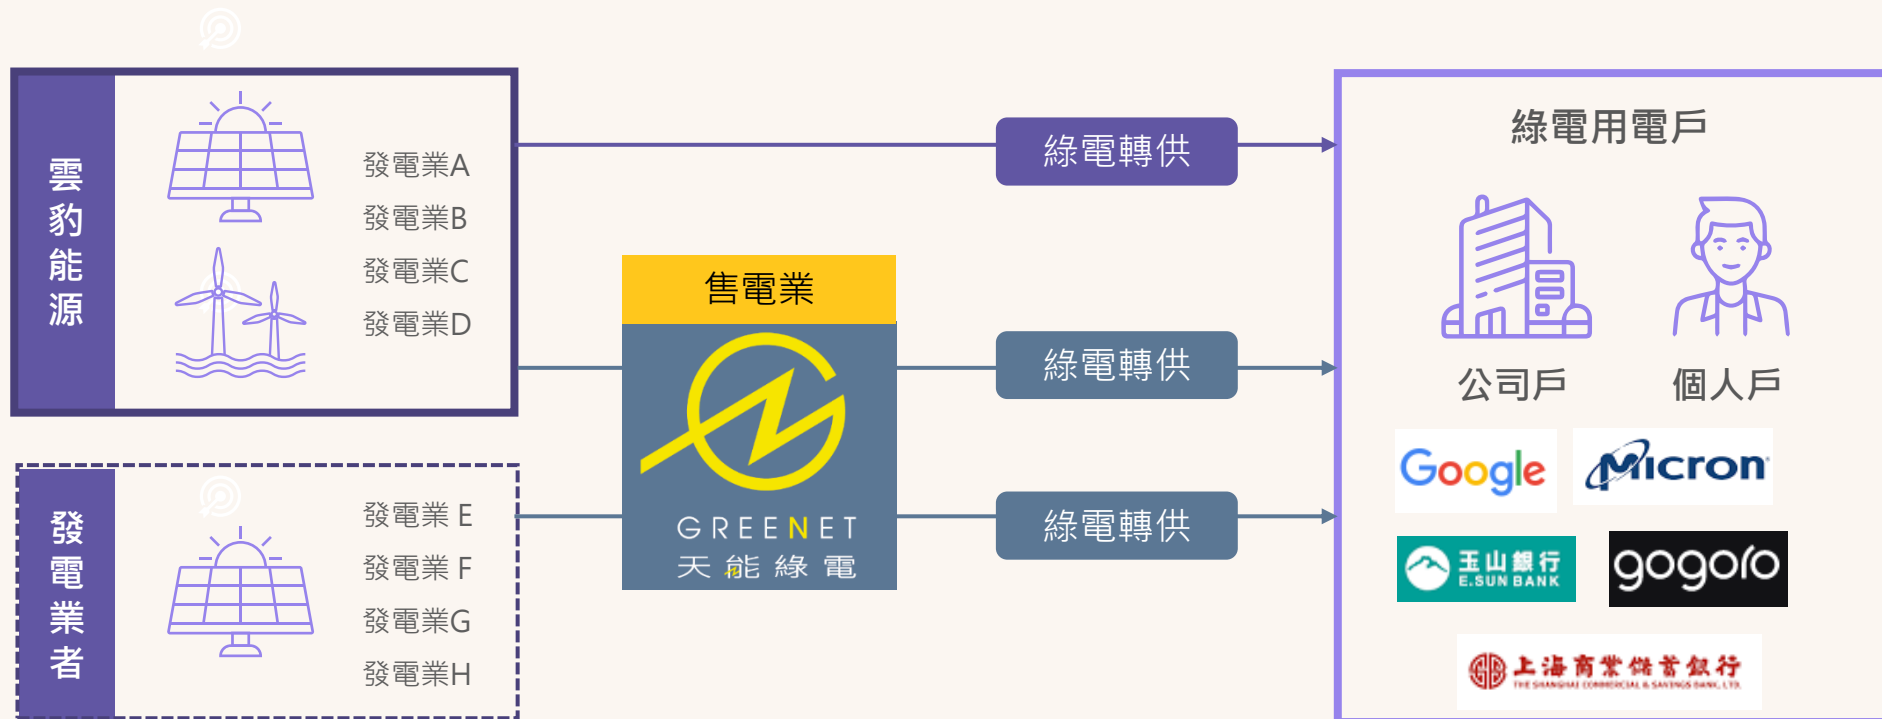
雲豹能源

發電業A
發電業B
發電業C
發電業D

發電業者

發電業 E
發電業 F
發電業G
發電業H

售電業

GREENET
天能綠電

綠電轉供
綠電轉供
綠電轉供

綠電用電戶

公司戶
個人戶

Google
Micron
玉山銀行 E.SUN BANK
gogoro
上海商業儲蓄銀行
THE SHANGHAI COMMERCIAL & SAVINGS BANK, LTD.